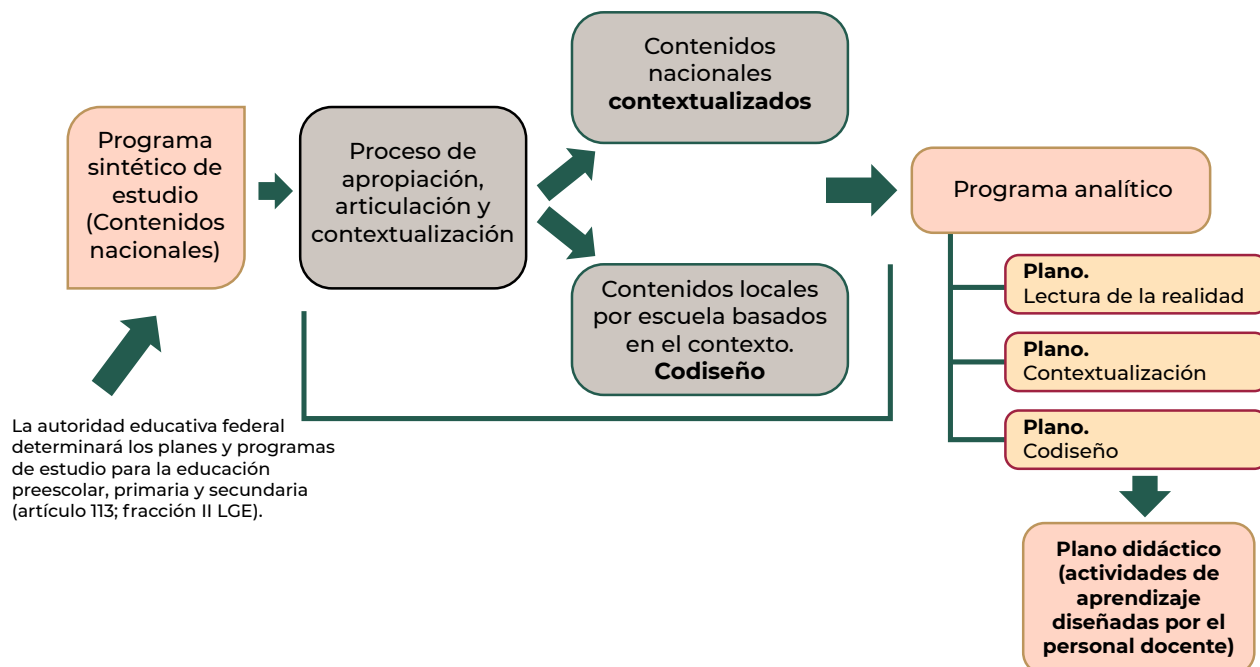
Programa sintético de estudio (Contenidos nacionales)

Proceso de apropiación, articulación y contextualización

Contenidos nacionales **contextualizados**

Contenidos locales por escuela basados en el contexto. **Codiseño**

Programa analítico

**Plano.** Lectura de la realidad

**Plano.** Contextualización

**Plano.** Codiseño

**Plano didáctico (actividades de aprendizaje diseñadas por el personal docente)**

La autoridad educativa federal determinará los planes y programas de estudio para la educación preescolar, primaria y secundaria (artículo 113; fracción II LGE).